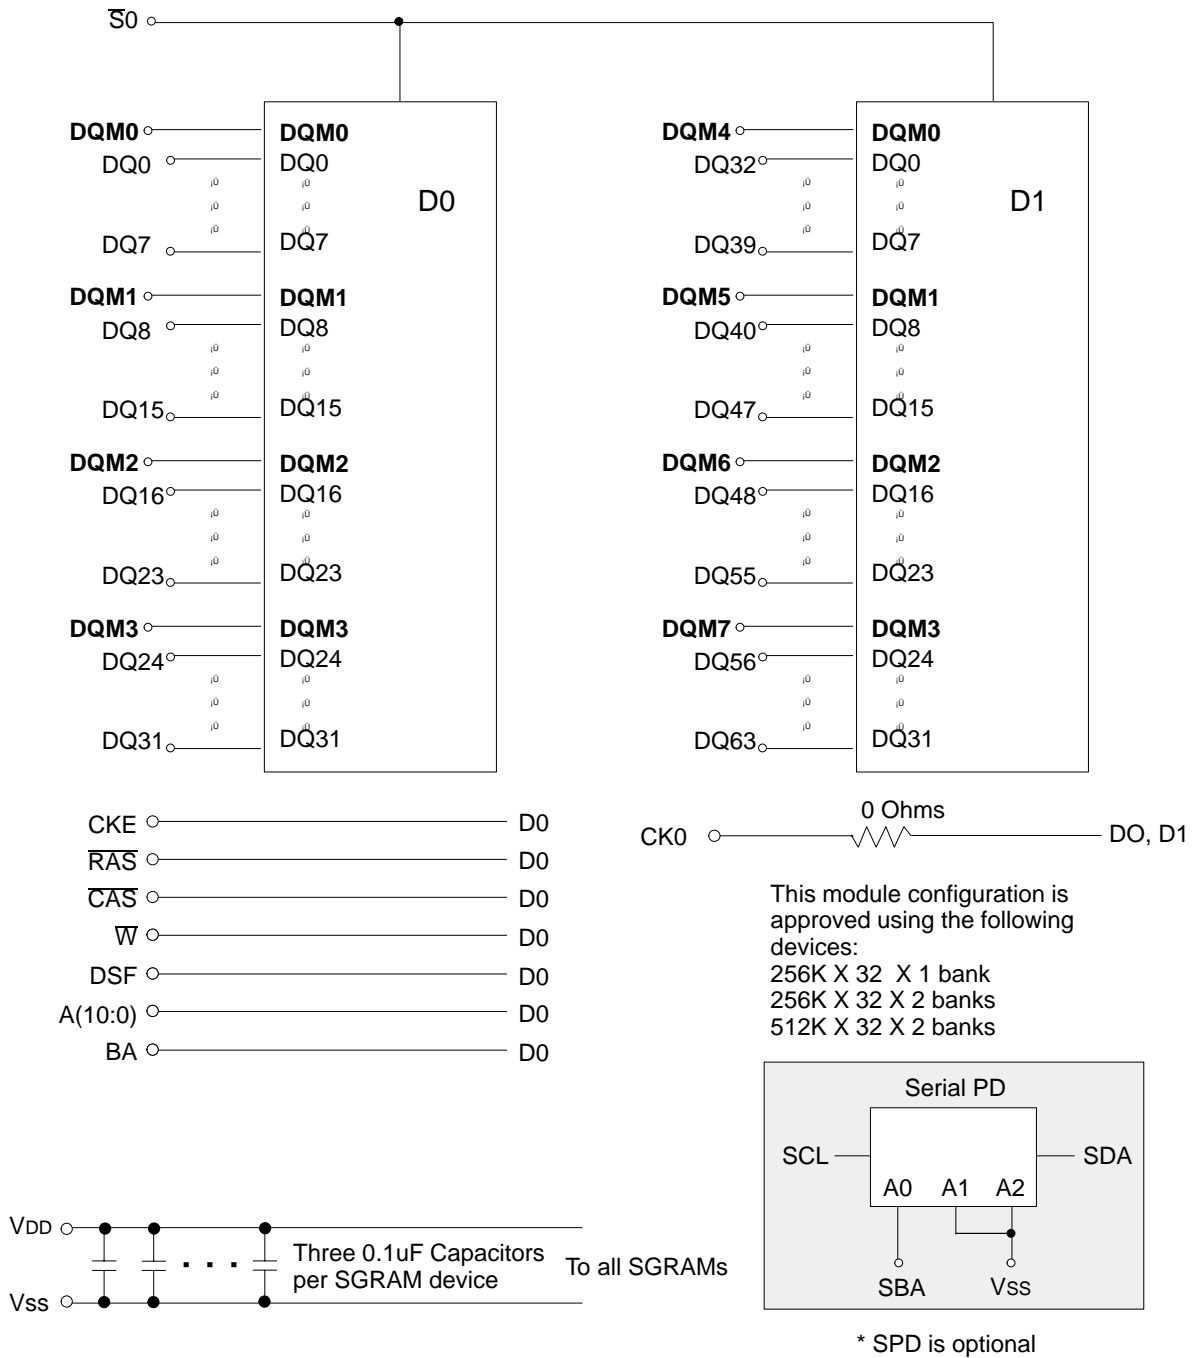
$\overline{S}0$

DQM0 DQM0
DQ0 DQ0
D0
DQ7 DQ7
DQM1 DQM1
DQ8 DQ8
DQ15 DQ15
DQM2 DQM2
DQ16 DQ16
DQ23 DQ23
DQM3 DQM3
DQ24 DQ24
DQ31 DQ31

DQM4 DQM0
DQ32 DQ0
D1
DQ39 DQ7
DQM5 DQM1
DQ40 DQ8
DQ47 DQ15
DQM6 DQM2
DQ48 DQ16
DQ55 DQ23
DQM7 DQM3
DQ56 DQ24
DQ63 DQ31

CKE D0
$\overline{RAS}$ D0
$\overline{CAS}$ D0
$\overline{W}$ D0
DSF D0
A(10:0) D0
BA D0

0 Ohms
CK0 DO, D1

This module configuration is approved using the following devices:
256K X 32 X 1 bank
256K X 32 X 2 banks
512K X 32 X 2 banks

Serial PD
SCL SDA
A0 A1 A2
SBA VSS

VDD
Vss
Three 0.1uF Capacitors per SGRAM device
To all SGRAMs

* SPD is optional